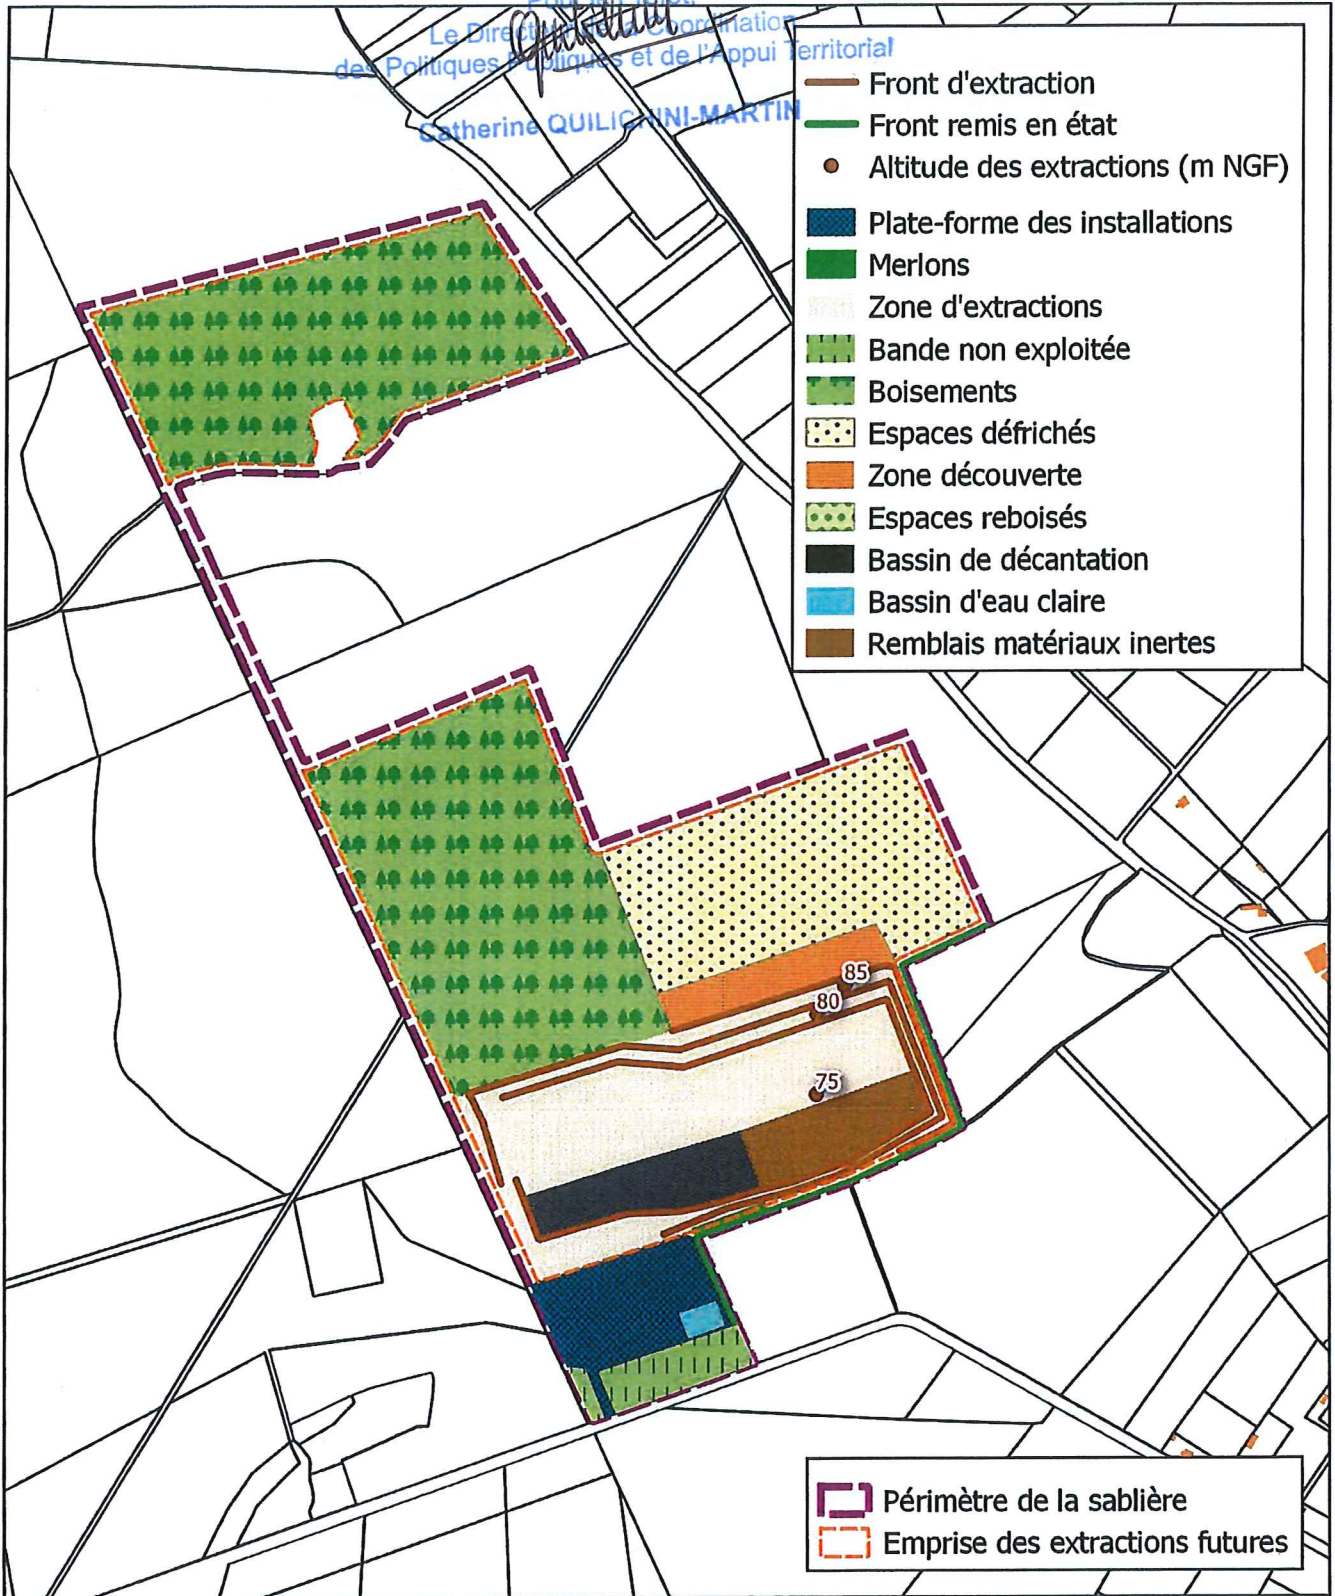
Pour le Préfet
Le Directeur de la Coordination des Politiques Publiques et de l'Appui Territorial
Catherine QUILICHINI-MARTIN

Front d'extraction
Front remis en état
Altitude des extractions (m NGF)
Plate-forme des installations
Merlons
Zone d'extractions
Bande non exploitée
Boisements
Espaces défrichés
Zone découverte
Espaces reboisés
Bassin de décantation
Bassin d'eau claire
Remblais matériaux inertes

85
80
75

Périmètre de la sablière
Emprise des extractions futures